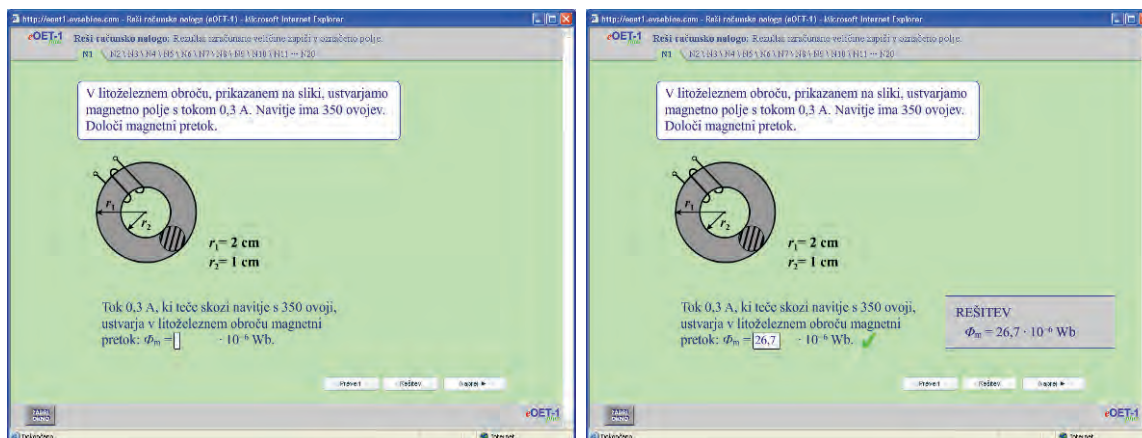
http://eoet1.evsebine.com - Reši računsko nalogo (eOET-1) - Microsoft Internet Explorer

eOET-1 Reši računsko nalogo: Rezultat zračunane veličine zapiši v označeno polje.

N1 N2 N3 N4 N5 N6 N7 N8 N9 N10 N11 ... N20

V litoželeznem obroču, prikazanem na sliki, ustvarjamo magnetno polje s tokom 0,3 A. Navitje ima 350 ovojev. Določi magnetni pretok.

$r_1$

$r_2$

$r_1$= 2 cm
$r_2$= 1 cm

Tok 0,3 A, ki teče skozi navitje s 350 ovoji, ustvarja v litoželeznem obroču magnetni pretok: $\Phi_m$ = $\cdot 10^{-6}$ Wb.

Preveri Rešitev Naprej ►

eOET-1

http://eoet1.evsebine.com - Reši računsko nalogo (eOET-1) - Microsoft Internet Explorer

eOET-1 Reši računsko nalogo: Rezultat zračunane veličine zapiši v označeno polje.

N1 N2 N3 N4 N5 N6 N7 N8 N9 N10 N11 ... N20

V litoželeznem obroču, prikazanem na sliki, ustvarjamo magnetno polje s tokom 0,3 A. Navitje ima 350 ovojev. Določi magnetni pretok.

$r_1$

$r_2$

$r_1$= 2 cm
$r_2$= 1 cm

Tok 0,3 A, ki teče skozi navitje s 350 ovoji, ustvarja v litoželeznem obroču magnetni pretok: $\Phi_m$ = 26,7 $\cdot 10^{-6}$ Wb.

REŠITEV
$\Phi_m = 26{,}7 \cdot 10^{-6}$ Wb

Preveri Rešitev Naprej ►

eOET-1